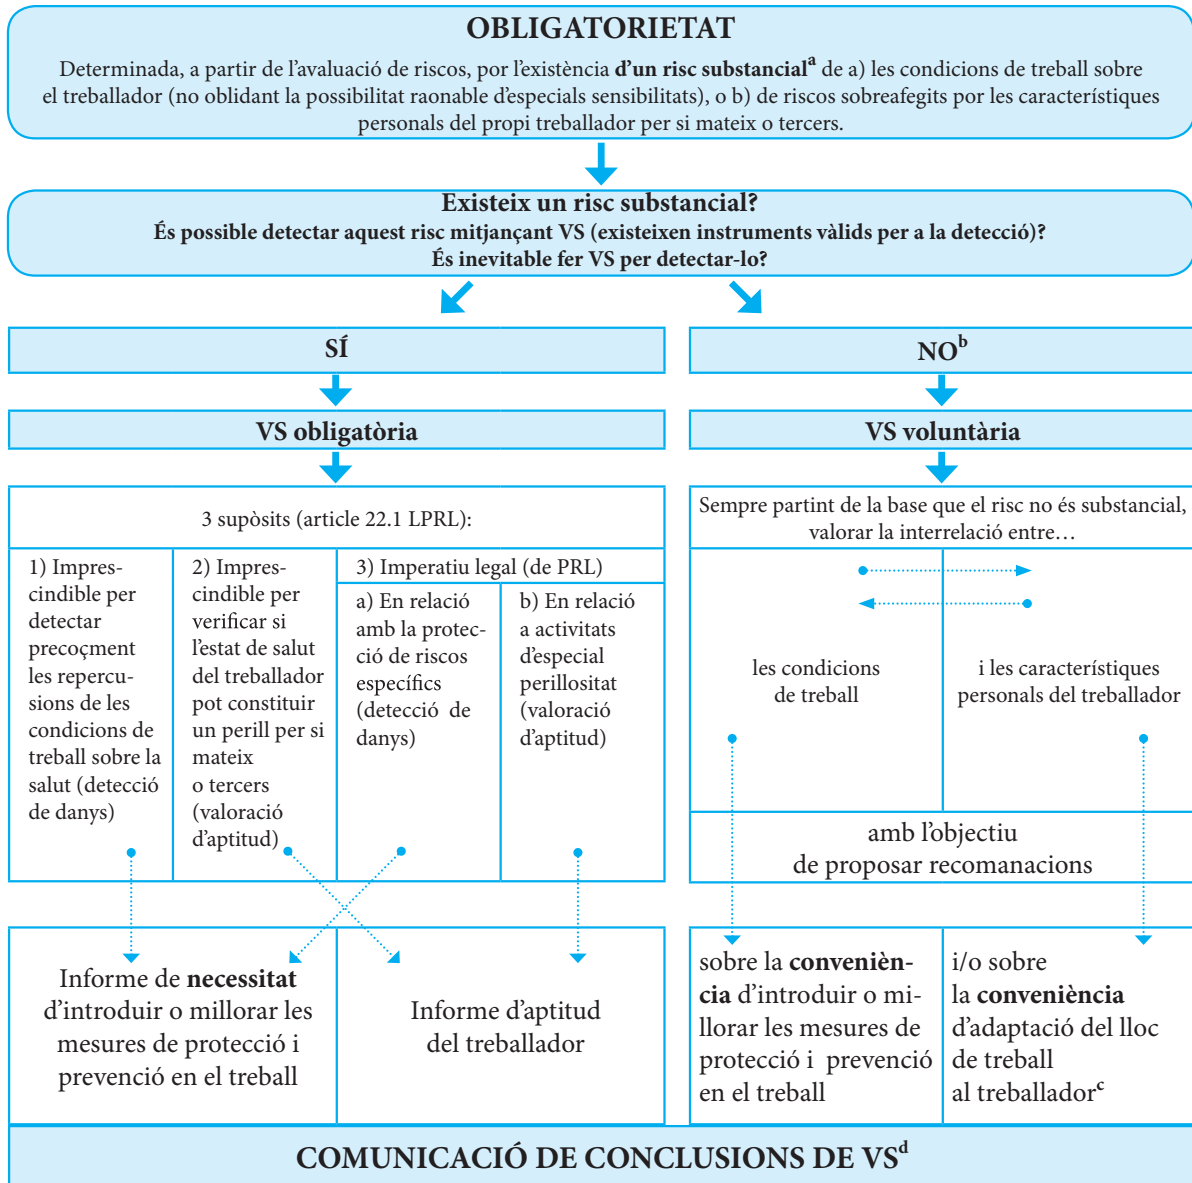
OBLIGATORIETAT

Determinada, a partir de l'avaluació de riscos, por l'existència **d'un risc substancial**$^{a}$ de a) les condicions de treball sobre el treballador (no oblidant la possibilitat raonable d'especials sensibilitats), o b) de riscos sobreafegits por les característiques personals del propi treballador per si mateix o tercers.

Existeix un risc substancial?
És possible detectar aquest risc mitjançant VS (existeixen instruments vàlids per a la detecció)?
És inevitable fer VS per detectar-lo?

SÍ

VS obligatòria

3 supòsits (article 22.1 LPRL):

1) Imprescindible per detectar precoçment les repercusions de les condicions de treball sobre la salut (detecció de danys)

2) Imprescindible per verificar si l'estat de salut del treballador pot constituir un perill per si mateix o tercers (valoració d'aptitud)

3) Imperatiu legal (de PRL)

a) En relació amb la protecció de riscos específics (detecció de danys)

b) En relació a activitats d'especial perillositat (valoració d'aptitud)

Informe de **necessitat** d'introduir o millorar les mesures de protecció i prevenció en el treball

Informe d'aptitud del treballador

NO$^{b}$

VS voluntària

Sempre partint de la base que el risc no és substancial, valorar la interrelació entre…

les condicions de treball

i les característiques personals del treballador

amb l'objectiu de proposar recomanacions

sobre la **conveniència** d'introduir o millorar les mesures de protecció i prevenció en el treball

i/o sobre la **conveniència** d'adaptació del lloc de treball al treballador$^{c}$

COMUNICACIÓ DE CONCLUSIONS DE VS$^{d}$